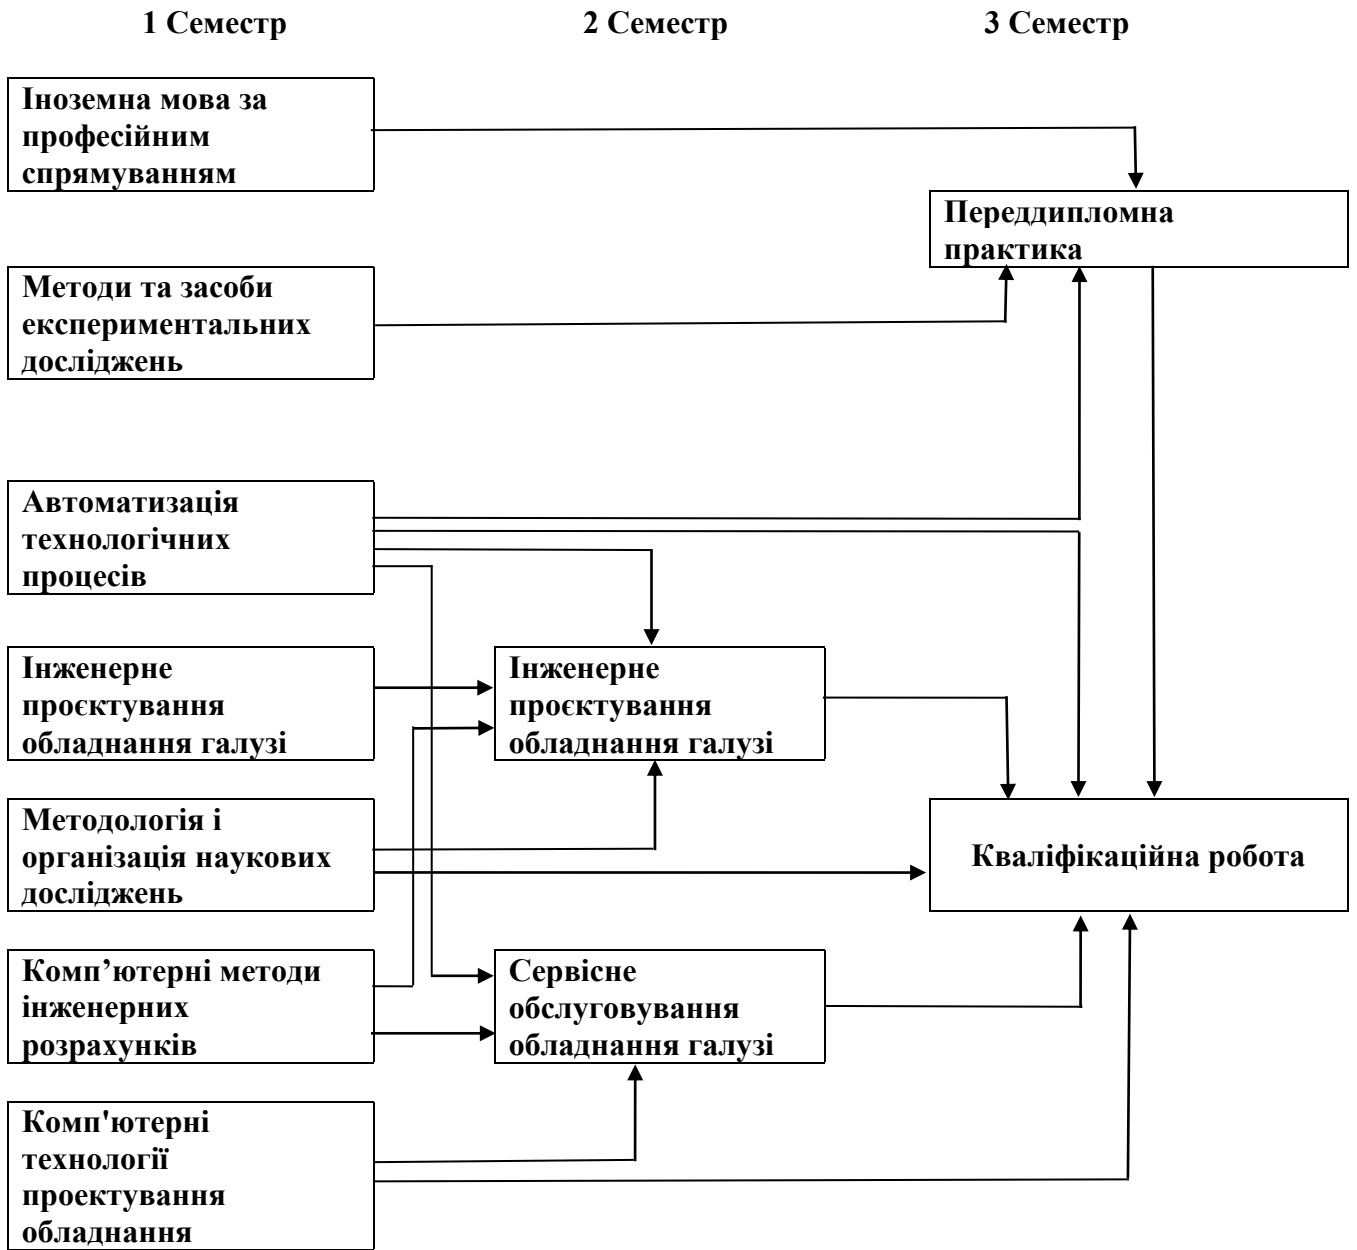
1 Семестр

2 Семестр

3 Семестр

Іноземна мова за професійним спрямуванням

Переддипломна практика

Методи та засоби експериментальних досліджень

Автоматизація технологічних процесів

Інженерне проєктування обладнання галузі

Інженерне проєктування обладнання галузі

Методологія і організація наукових досліджень

Кваліфікаційна робота

Комп’ютерні методи інженерних розрахунків

Сервісне обслуговування обладнання галузі

Комп'ютерні технології проектування обладнання